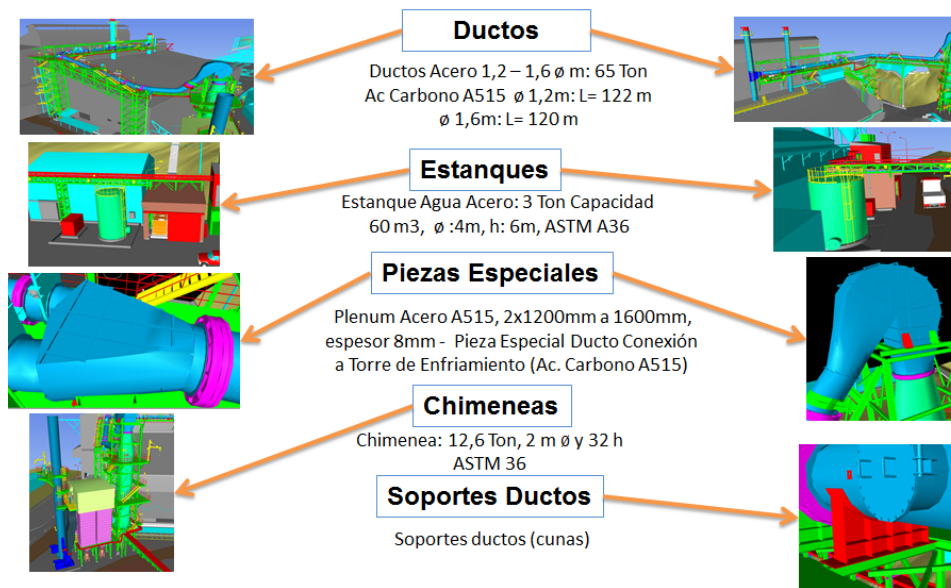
Ductos

Ductos Acero 1,2 – 1,6 ø m: 65 Ton
Ac Carbono A515 ø 1,2m: L= 122 m
ø 1,6m: L= 120 m

Estanques

Estanque Agua Acero: 3 Ton Capacidad
60 m3, ø :4m, h: 6m, ASTM A36

Piezas Especiales

Plenum Acero A515, 2x1200mm a 1600mm, espesor 8mm - Pieza Especial Ducto Conexión a Torre de Enfriamiento (Ac. Carbono A515)

Chimeneas

Chimenea: 12,6 Ton, 2 m ø y 32 h
ASTM 36

Soportes Ductos

Soportes ductos (cunas)